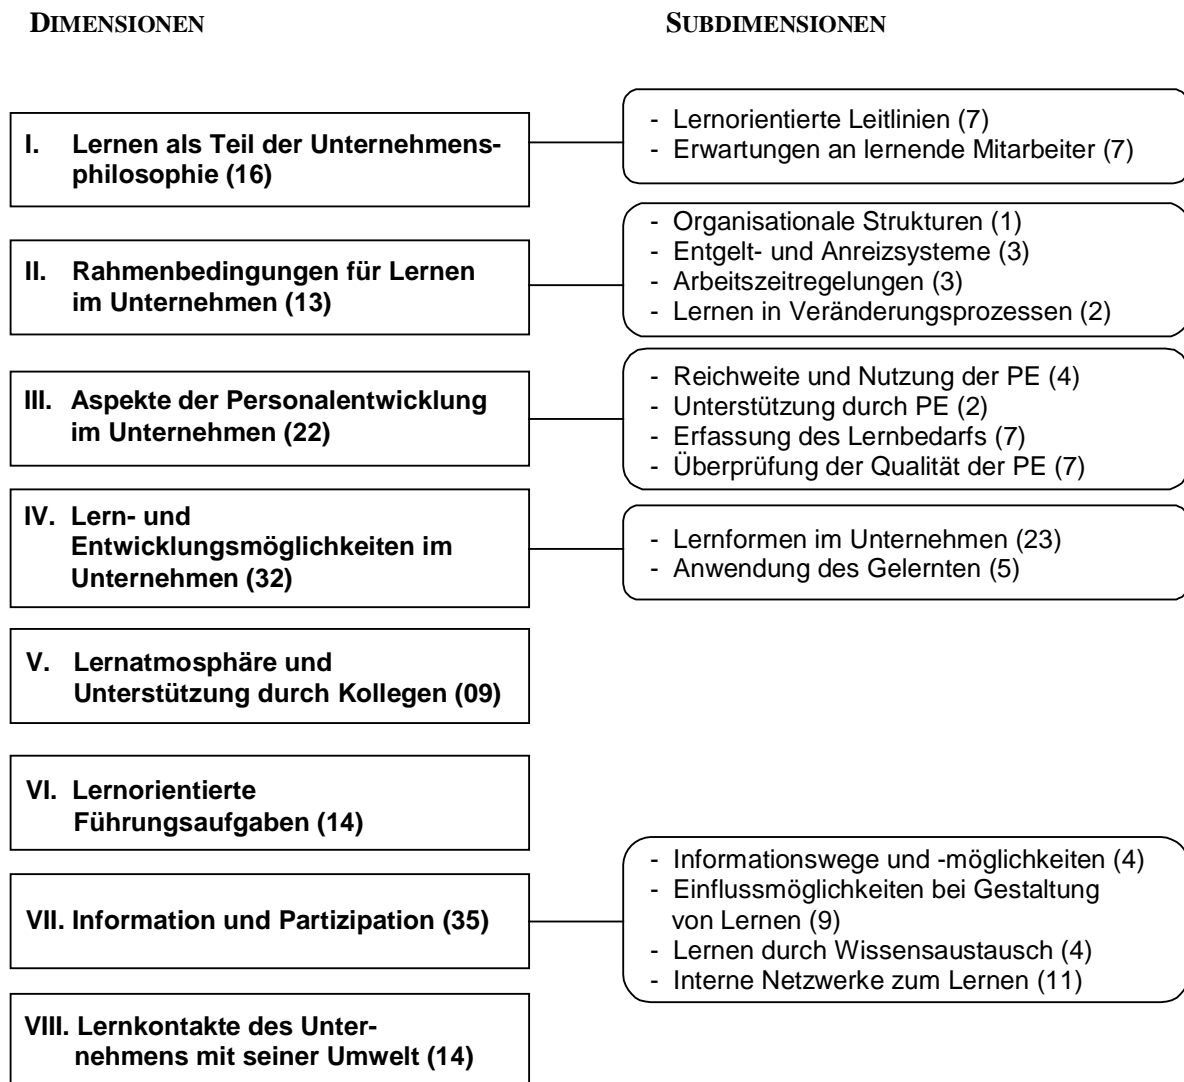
DIMENSIONEN

SUBDIMENSIONEN

I. Lernen als Teil der Unternehmensphilosophie (16)

- Lernorientierte Leitlinien (7)
- Erwartungen an lernende Mitarbeiter (7)

II. Rahmenbedingungen für Lernen im Unternehmen (13)

- Organisationale Strukturen (1)
- Entgelt- und Anreizsysteme (3)
- Arbeitszeitregelungen (3)
- Lernen in Veränderungsprozessen (2)

III. Aspekte der Personalentwicklung im Unternehmen (22)

- Reichweite und Nutzung der PE (4)
- Unterstützung durch PE (2)
- Erfassung des Lernbedarfs (7)
- Überprüfung der Qualität der PE (7)

IV. Lern- und Entwicklungsmöglichkeiten im Unternehmen (32)

- Lernformen im Unternehmen (23)
- Anwendung des Gelernten (5)

V. Lernatmosphäre und Unterstützung durch Kollegen (09)

VI. Lernorientierte Führungsaufgaben (14)

VII. Information und Partizipation (35)

- Informationswege und -möglichkeiten (4)
- Einflussmöglichkeiten bei Gestaltung von Lernen (9)
- Lernen durch Wissensaustausch (4)
- Interne Netzwerke zum Lernen (11)

VIII. Lernkontakte des Unternehmens mit seiner Umwelt (14)